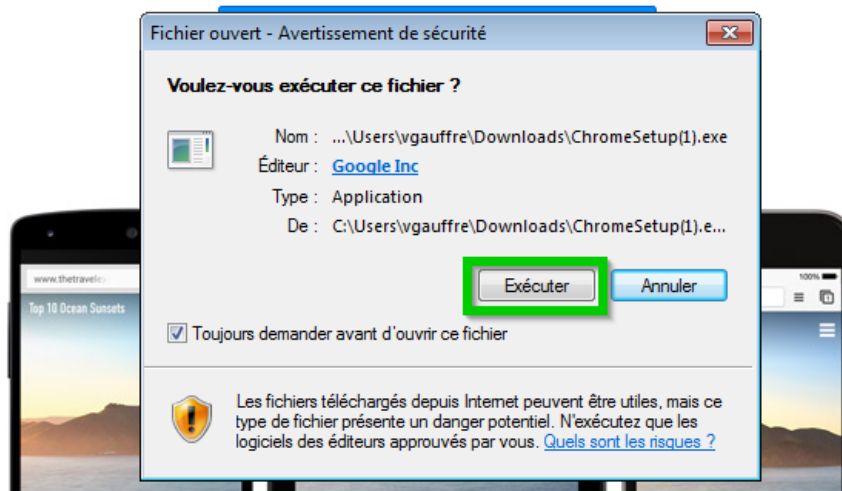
Fichier ouvert - Avertissement de sécurité

Voulez-vous exécuter ce fichier ?

Nom : ...\Users\vgauffre\Downloads\ChromeSetup(1).exe
Éditeur : Google Inc
Type : Application
De : C:\Users\vgauffre\Downloads\ChromeSetup(1).e...

Exécuter
Annuler

Toujours demander avant d'ouvrir ce fichier

Les fichiers téléchargés depuis Internet peuvent être utiles, mais ce type de fichier présente un danger potentiel. N'exécutez que les logiciels des éditeurs approuvés par vous. Quels sont les risques ?

www.thetravele
Top 10 Ocean Sunsets
100%